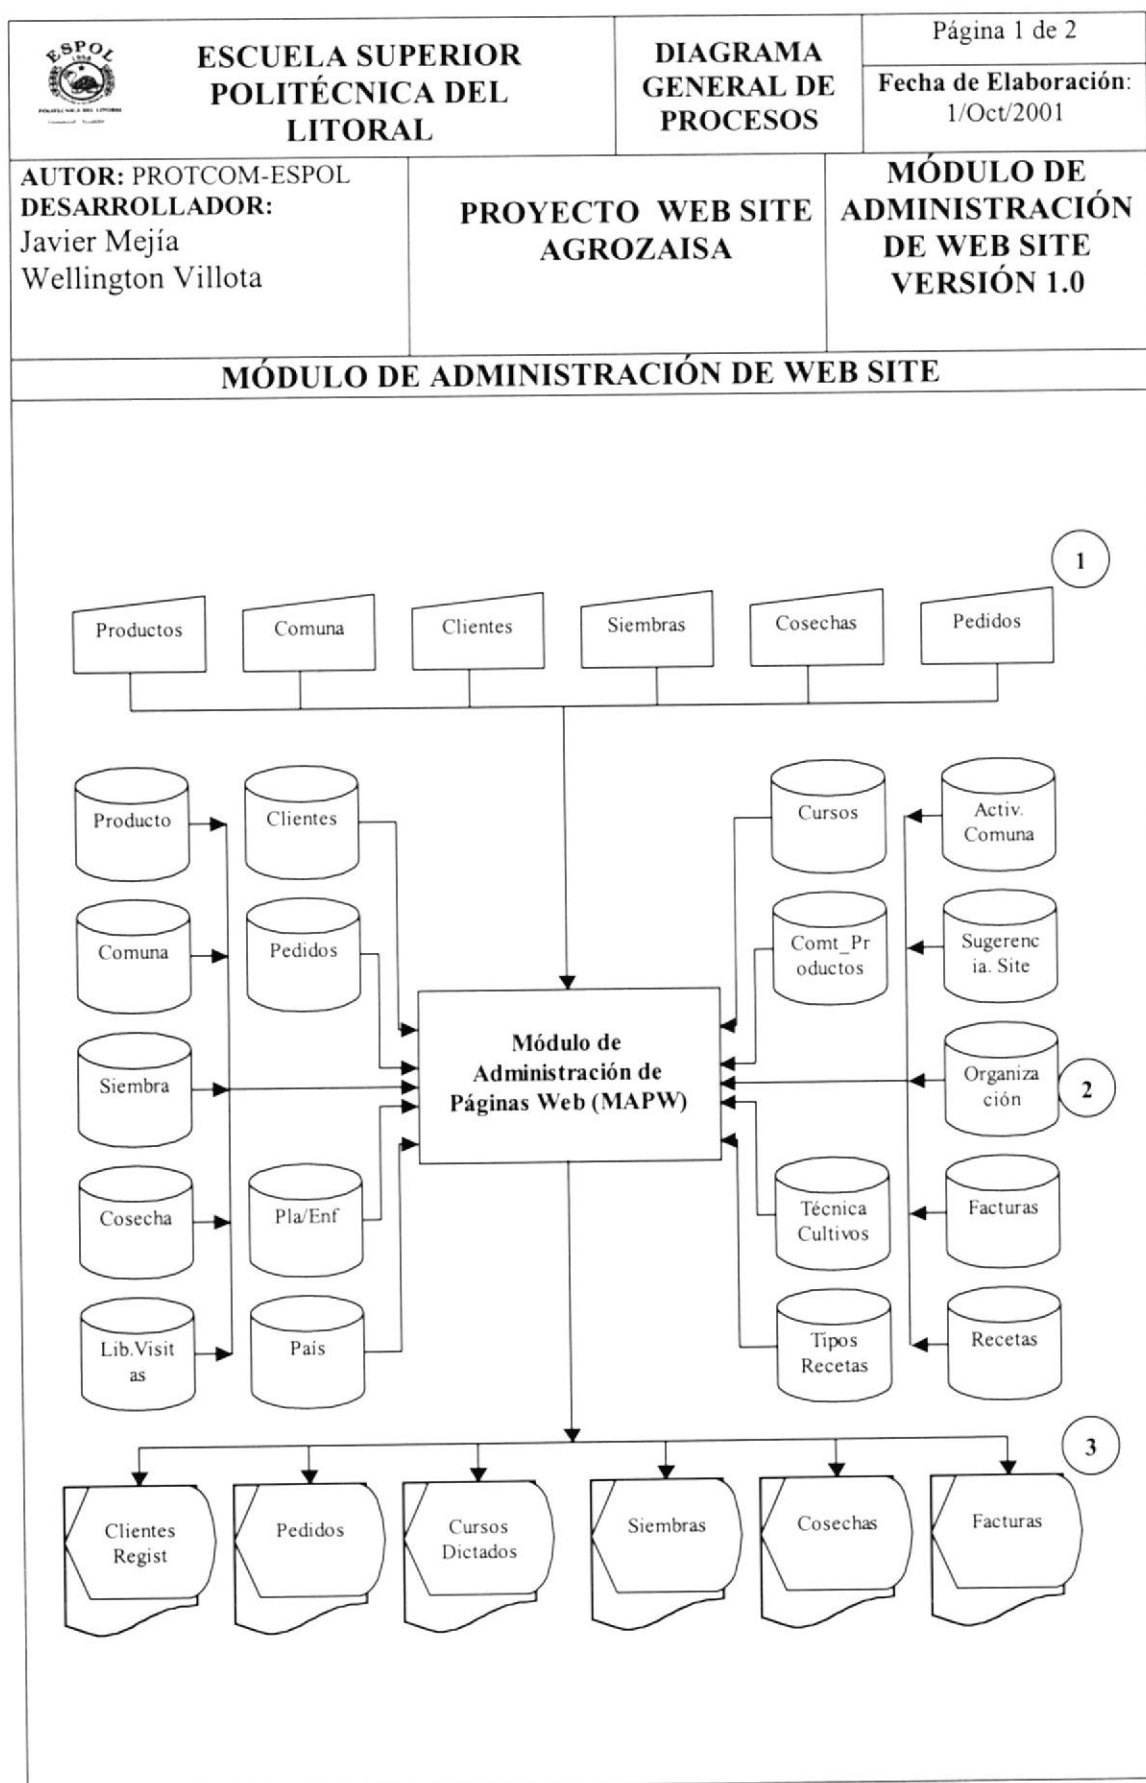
ESPOL

| ESCUELA SUPERIOR POLITÉCNICA DEL LITORAL | DIAGRAMA GENERAL DE PROCESOS | Página 1 de 2 |
|---|---|---|
| | | Fecha de Elaboración: 1/Oct/2001 |
| AUTOR: PROTCOM-ESPOL DESARROLLADOR: Javier Mejía Wellington Villota | PROYECTO WEB SITE AGROZAISA | MÓDULO DE ADMINISTRACIÓN DE WEB SITE VERSIÓN 1.0 |

MÓDULO DE ADMINISTRACIÓN DE WEB SITE

1

Productos
Comuna
Clientes
Siembras
Cosechas
Pedidos

Producto
Clientes
Comuna
Pedidos
Siembra
Cosecha
Pla/Enf
Lib.Visitas
Pais

Módulo de Administración de Páginas Web (MAPW)

Cursos
Activ. Comuna
Comt_Productos
Sugerencia. Site
Organización
2
Técnica Cultivos
Facturas
Tipos Recetas
Recetas

3

Clientes Regist
Pedidos
Cursos Dictados
Siembras
Cosechas
Facturas